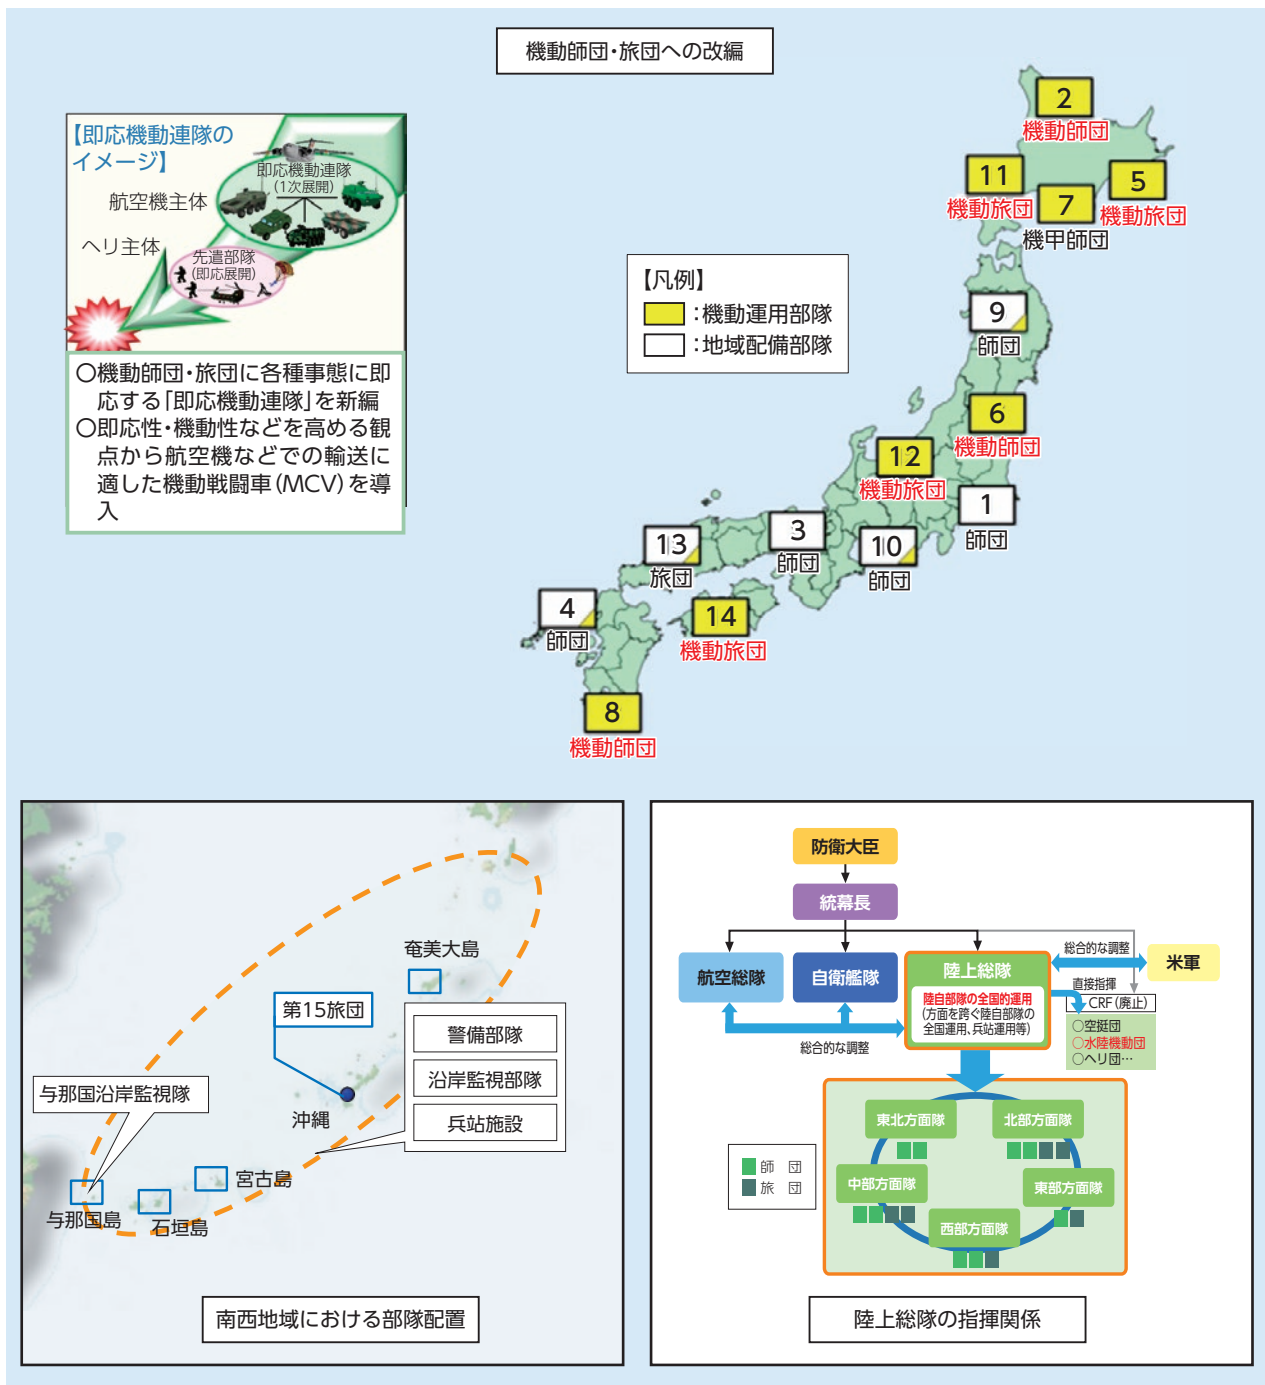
機動師団・旅団への改編

【即応機動連隊のイメージ】
即応機動連隊
(1次展開)
航空機主体
ヘリ主体
先遣部隊
(即応展開)

○機動師団・旅団に各種事態に即応する「即応機動連隊」を新編
○即応性・機動性などを高める観点から航空機などでの輸送に適した機動戦闘車(MCV)を導入

【凡例】
:機動運用部隊
:地域配備部隊

2
機動師団
11
機動旅団
7
機甲師団
5
機動旅団
9
師団
6
機動師団
12
機動旅団
1
師団
3
師団
10
師団
13
旅団
4
師団
14
機動旅団
8
機動師団

奄美大島
第15旅団
警備部隊
沿岸監視部隊
兵站施設
与那国沿岸監視隊
沖縄
宮古島
与那国島
石垣島
南西地域における部隊配置

防衛大臣
統幕長
航空総隊
自衛艦隊
陸上総隊
陸自部隊の全国的運用
(方面を跨ぐ陸自部隊の全国運用、兵站運用等)
総合的な調整
米軍
直接指揮
CRF(廃止)
○空挺団
○水陸機動団
○ヘリ団…
総合的な調整
東北方面隊
北部方面隊
中部方面隊
東部方面隊
西部方面隊
師 団
旅 団
陸上総隊の指揮関係